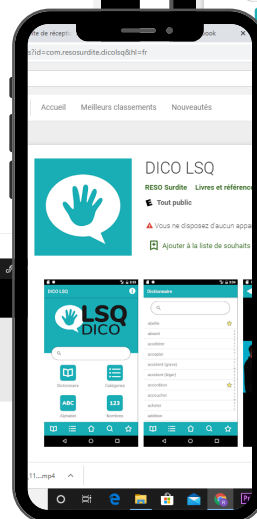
de réceptio
ook
s?id=com.resosurdite.dicolsq&hl=fr

Accueil Meilleurs classements Nouveautés

DICO LSQ
RESO Surdite Livres et référence
E Tout public
Vous ne disposez d'aucun appa
Ajouter à la liste de souhaits

DICO LSQ
LSQ
DICO
Dictionnaire
Catégories
ABC
Alphabet
123
Nombres

Dictionnaire
abeille
absent
accélérer
accepter
accident (grave)
accident (léger)
accordéon
accoucher
acheter
addition

11....mp4